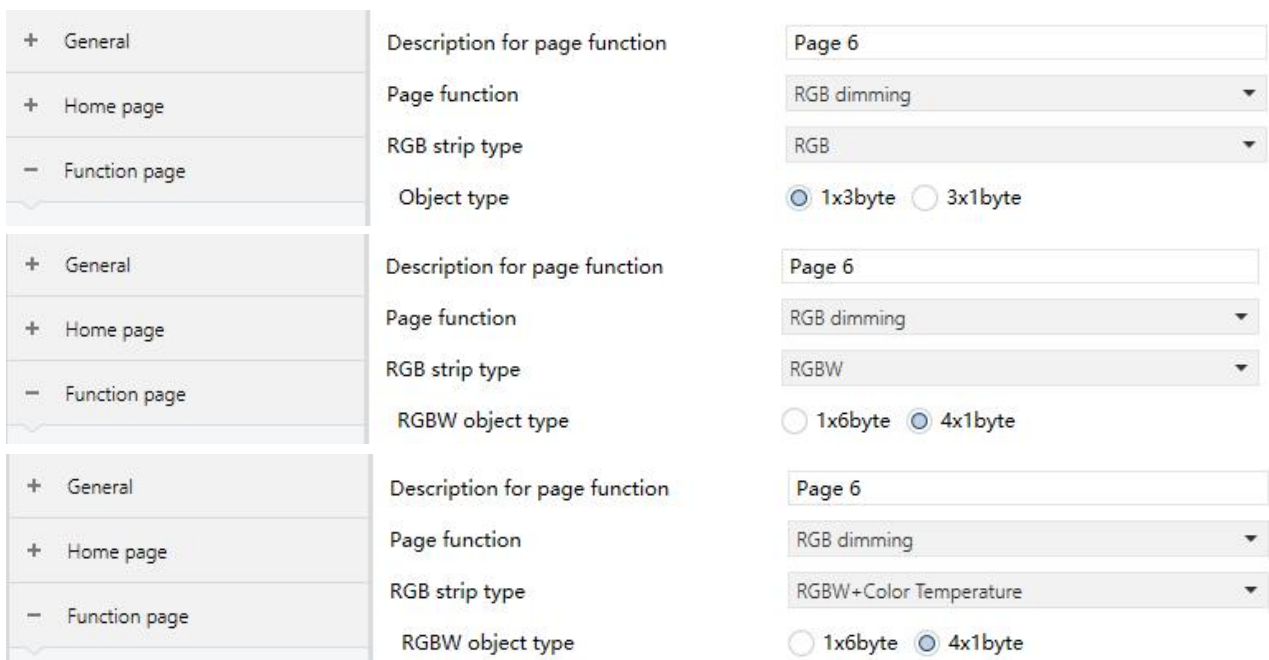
+ General
+ Home page
− Function page

Description for page function | Page 6
Page function | RGB dimming
RGB strip type | RGB
Object type | 1x3byte 3x1byte

+ General
+ Home page
− Function page

Description for page function | Page 6
Page function | RGB dimming
RGB strip type | RGBW
RGBW object type | 1x6byte 4x1byte

+ General
+ Home page
− Function page

Description for page function | Page 6
Page function | RGB dimming
RGB strip type | RGBW+Color Temperature
RGBW object type | 1x6byte 4x1byte